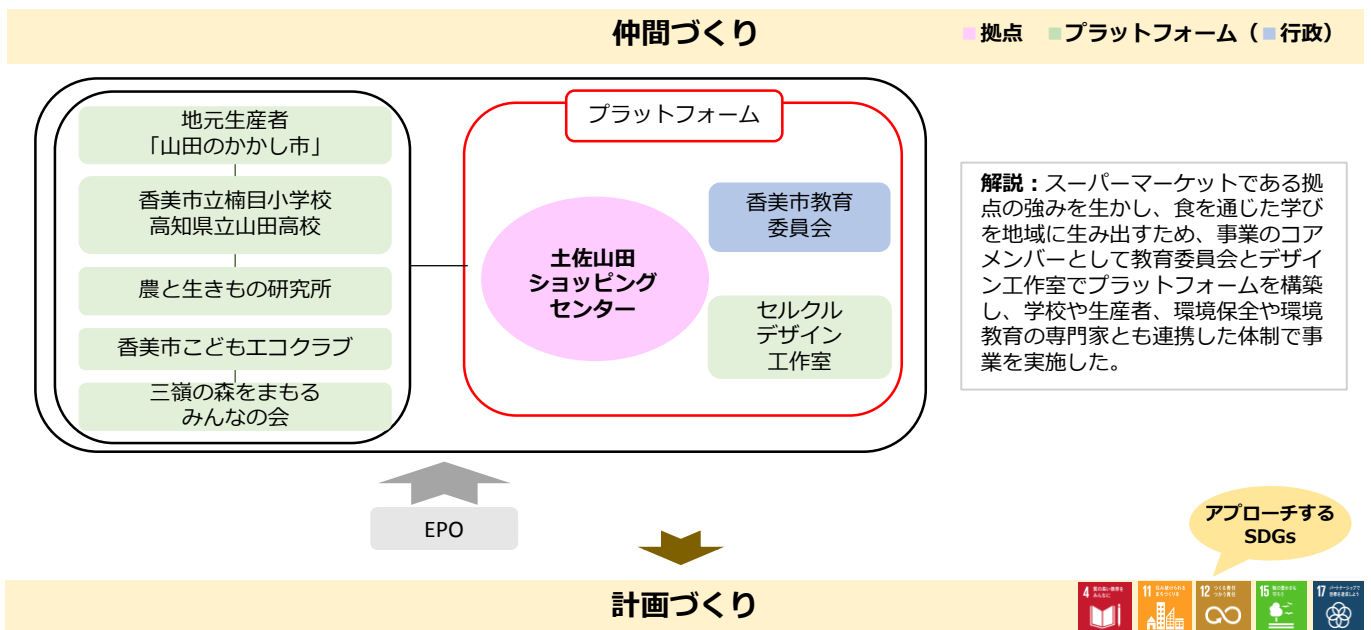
仲間づくり

拠点　プラットフォーム（　行政）

地元生産者
「山田のかかし市」

香美市立楠目小学校
高知県立山田高校

農と生きもの研究所

香美市こどもエコクラブ

三嶺の森をまもる
みんなの会

プラットフォーム

土佐山田
ショッピング
センター

香美市教育
委員会

セルクル
デザイン
工作室

解説：スーパーマーケットである拠点の強みを生かし、食を通じた学びを地域に生み出すため、事業のコアメンバーとして教育委員会とデザイン工作室でプラットフォームを構築し、学校や生産者、環境保全や環境教育の専門家とも連携した体制で事業を実施した。

EPO

アプローチする
SDGs

計画づくり

4
11
12
15
17